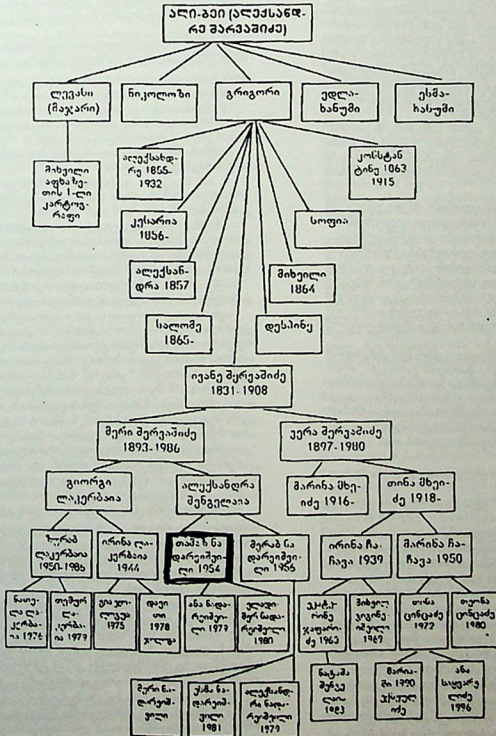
ალი-ბეი (ალექსანდრე შერვაშიძე)

ლევასი (მაჟარი)

ნიკოლოზი

გრიგორი

ედლახანუმი

ესმახასუმი

მიხეილი აფხაზეთის 1-ლი კარტოგრაფი

ალექსანდრე 1855-1932

კონსტანტინე 1863-1915

ქესარია 1856-

სოფია

ალექსანდრა 1857

მიხეილი 1864

სალომე 1865-

დესპინე

ივანე შერვაშიძე 1831-1908

მერი შერვაშიძე 1893-1986

ვერა შერვაშიძე 1897-1980

გიორგი ლაკერბაია

ალექსანდრე შენგელაია

მარინა მხეიძე 1916-

თინა მხეიძე 1918-

ნუგზარ ლაკერბაია 1950-1986

ირინა ლაკერბაია 1944

თამაზ ნადარეიშვილი 1954

მერაბ ნადარეიშვილი 1955

ირინა ჩაჩავა 1939

მარინა ჩაჩავა 1950

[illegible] 1976

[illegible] 1979

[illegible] 1973

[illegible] 1978

ანა ნადარეიშვილი 1979

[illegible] ნადარეიშვილი 1980

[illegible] 1963

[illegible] 1969

თინა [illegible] 1972

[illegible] 1980

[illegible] 1983

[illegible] 1990

ანა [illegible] 1996

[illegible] ნადარეიშვილი

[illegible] ნადარეიშვილი 1981

ალექსანდრე ნადარეიშვილი 1979